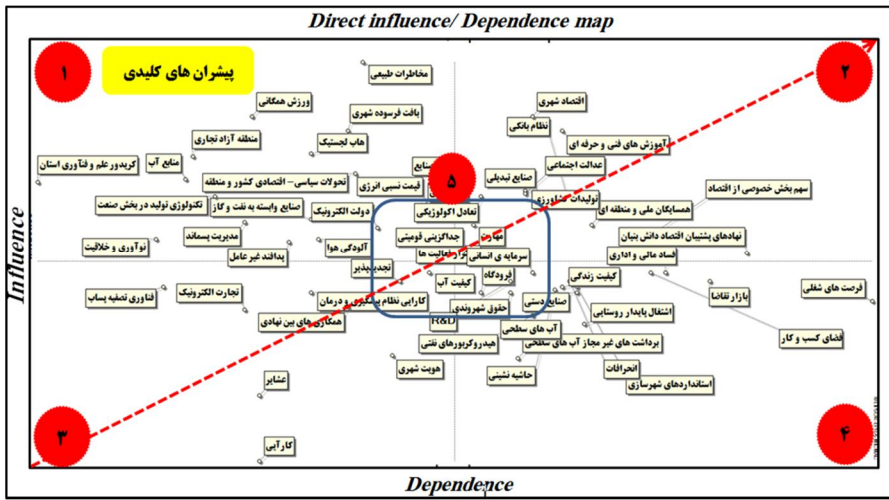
Direct influence/ Dependence map

۱

پیشران های کلیدی

۲

مخاطرات طبیعی
ورزش همگانی
بافت فرسوده شهری
منطقه آزاد تجاری
هاب لجستیک
منابع آب
کریدور علم و فناوری استان
تحولات سیاسی- اقتصادی کشور و منطقه
قیمت نسبی انرژی
صنایع وابسته به نفت و گاز
تکنولوژی تولید در بخش صنعت
دولت الکترونیک
مدیریت پسماند
نوآوری و خلاقیت
آلودگی هوا
پدافند غیر عامل
تجدیدپذیر
تجارت الکترونیک
فناوری تصفیه پساب
همکاری های بین نهادی
عشایر
کارآبی

اقتصاد شهری
نظام بانکی
آموزش های فنی و حرفه ای
عدالت اجتماعی
صنایع تبدیلی
تولیدات کشاورزی
سهم بخش خصوصی از اقتصاد
همسایگان ملی و منطقه ای
تعادل اکولوژیکی
نهادهای پشتیبان اقتصاد دانش بنیان
جداگزینی قومیتی
فساد مالی و اداری
سرمایه ی انسانی
فرودگاه
کیفیت زندگی
کیفیت آب
بازار تقاضا
فرصت های شغلی
کارایی نظام بهداشت و درمان
حقوق شهروندی
صنایع دستی
اشتغال پایدار روستایی
R&D
آب های سطحی
فضای کسب و کار
هیدروکربورهای نفتی
برداشت های غیر مجاز آب های سطحی
هویت شهری
حاشیه نشینی
انحرافات
استانداردهای شهرسازی

۵

Influence

۳

۴

Dependence